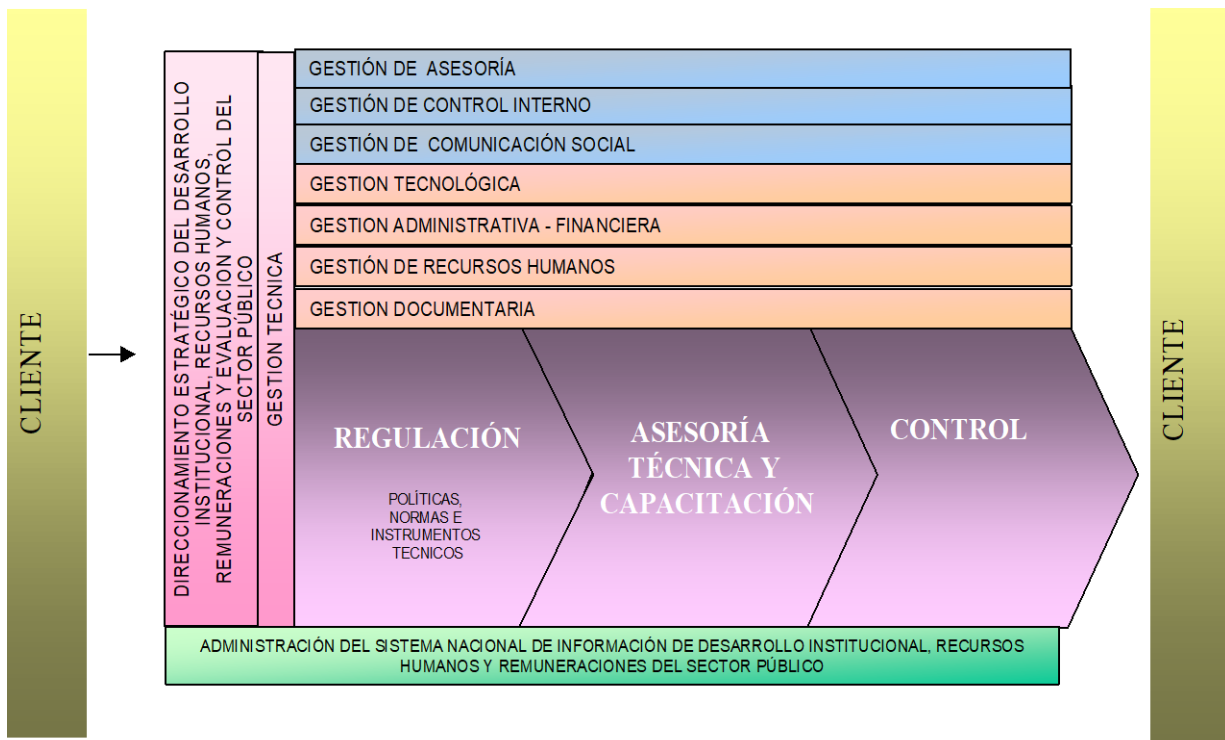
CLIENTE

DIRECCIONAMIENTO ESTRATÉGICO DEL DESARROLLO INSTITUCIONAL, RECURSOS HUMANOS, REMUNERACIONES Y EVALUACION Y CONTROL DEL SECTOR PÚBLICO

GESTION TECNICA

GESTIÓN DE ASESORÍA

GESTIÓN DE CONTROL INTERNO

GESTIÓN DE COMUNICACIÓN SOCIAL

GESTION TECNOLÓGICA

GESTION ADMINISTRATIVA - FINANCIERA

GESTIÓN DE RECURSOS HUMANOS

GESTION DOCUMENTARIA

REGULACIÓN

POLÍTICAS, NORMAS E INSTRUMENTOS TECNICOS

ASESORÍA TÉCNICA Y CAPACITACIÓN

CONTROL

CLIENTE

ADMINISTRACIÓN DEL SISTEMA NACIONAL DE INFORMACIÓN DE DESARROLLO INSTITUCIONAL, RECURSOS HUMANOS Y REMUNERACIONES DEL SECTOR PÚBLICO